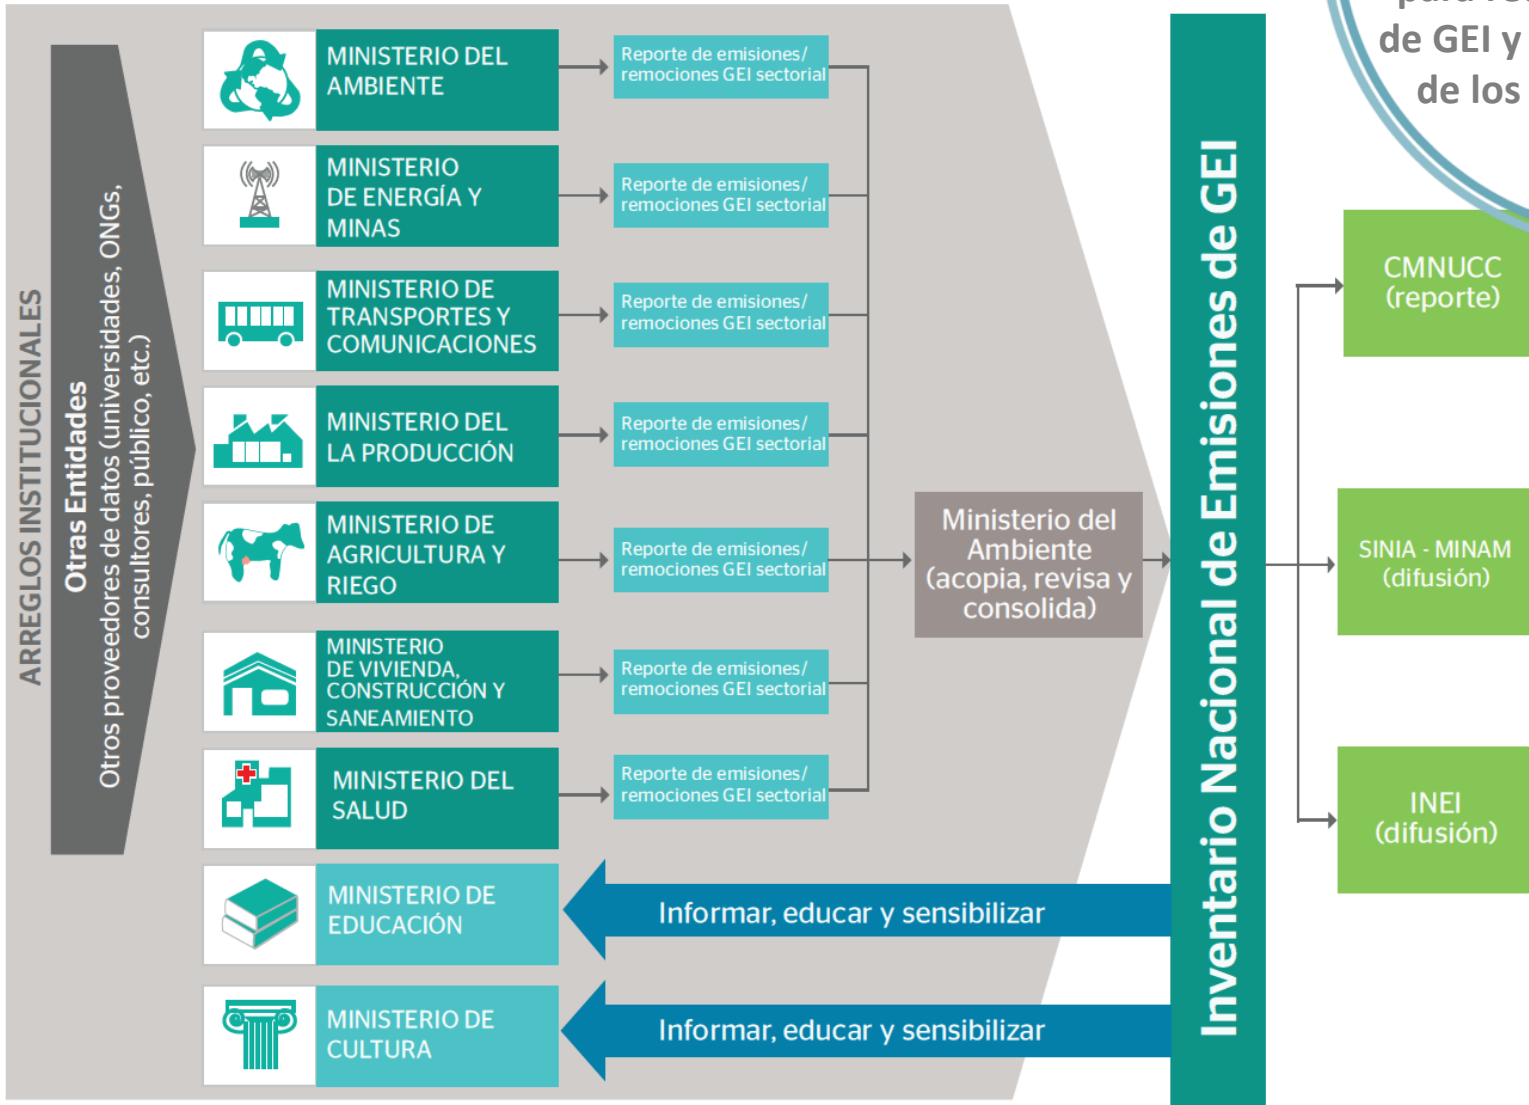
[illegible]
de GEI y
de los

ARREGLOS INSTITUCIONALES

Otras Entidades
Otros proveedores de datos (universidades, ONGs, consultores, público, etc.)

MINISTERIO DEL AMBIENTE
Reporte de emisiones/ remociones GEI sectorial

MINISTERIO DE ENERGÍA Y MINAS
Reporte de emisiones/ remociones GEI sectorial

MINISTERIO DE TRANSPORTES Y COMUNICACIONES
Reporte de emisiones/ remociones GEI sectorial

MINISTERIO DEL LA PRODUCCIÓN
Reporte de emisiones/ remociones GEI sectorial

MINISTERIO DE AGRICULTURA Y RIEGO
Reporte de emisiones/ remociones GEI sectorial

MINISTERIO DE VIVIENDA, CONSTRUCCIÓN Y SANEAMIENTO
Reporte de emisiones/ remociones GEI sectorial

MINISTERIO DEL SALUD
Reporte de emisiones/ remociones GEI sectorial

Ministerio del Ambiente (acopia, revisa y consolida)

MINISTERIO DE EDUCACIÓN
Informar, educar y sensibilizar

MINISTERIO DE CULTURA
Informar, educar y sensibilizar

Inventario Nacional de Emisiones de GEI

CMNUCC (reporte)

SINIA - MINAM (difusión)

INEI (difusión)